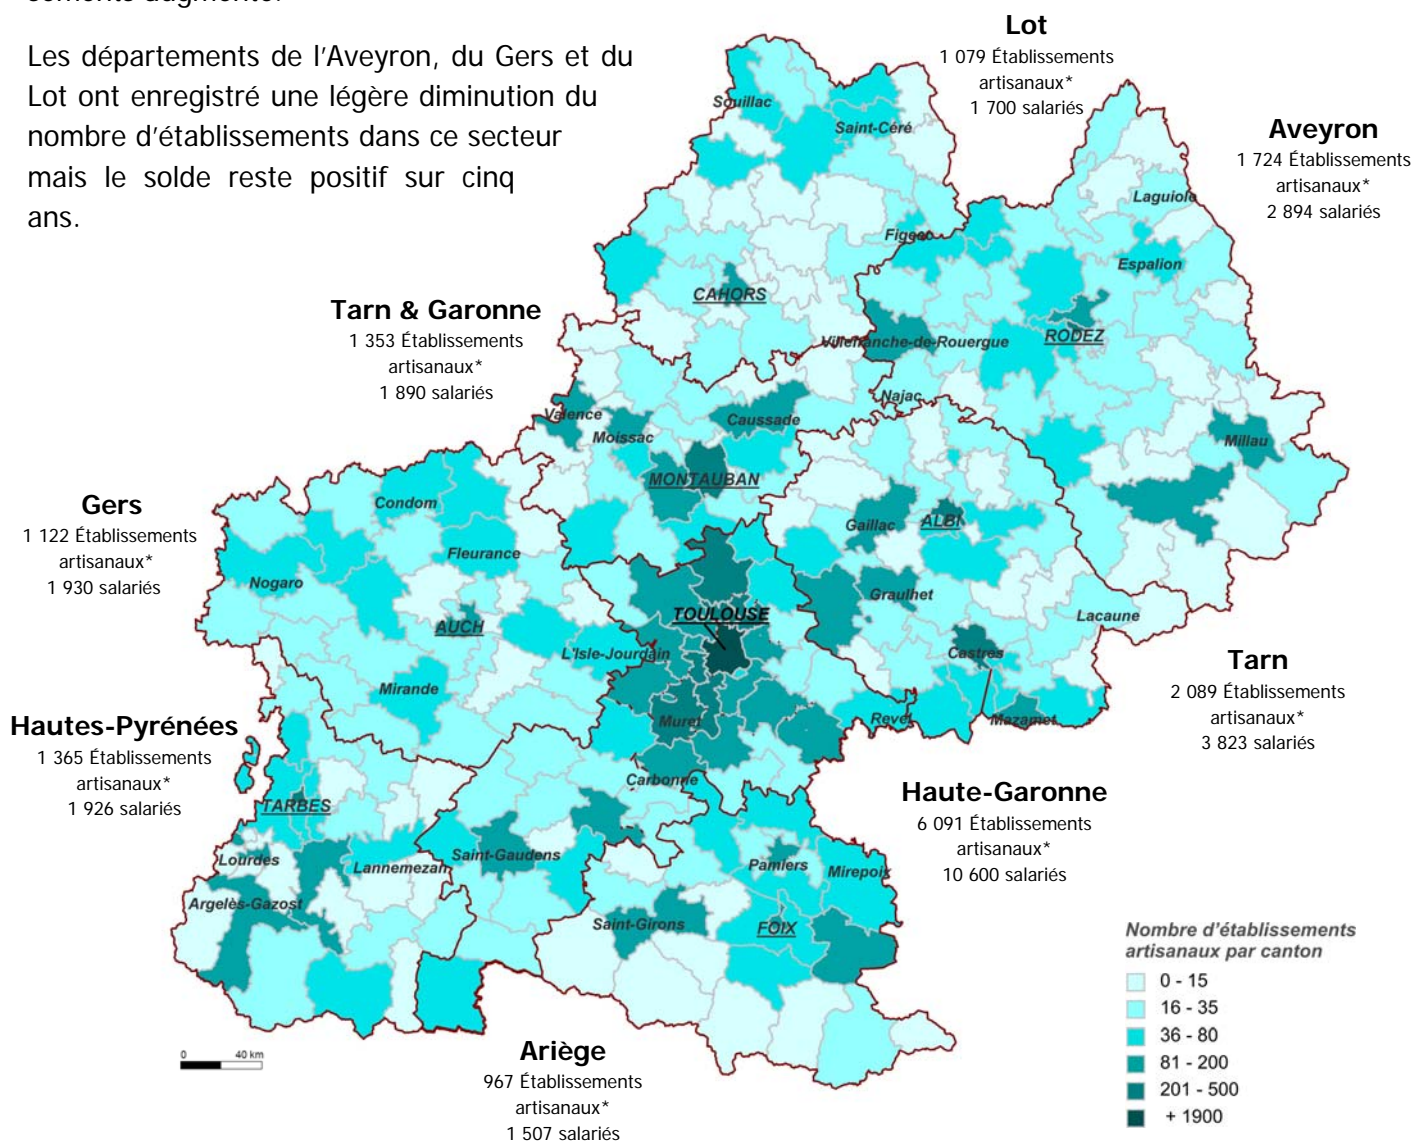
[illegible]

Les départements de l'Aveyron, du Gers et du Lot ont enregistré une légère diminution du nombre d'établissements dans ce secteur mais le solde reste positif sur cinq ans.

Lot
1 079 Établissements artisanaux*
1 700 salariés

Aveyron
1 724 Établissements artisanaux*
2 894 salariés

Tarn & Garonne
1 353 Établissements artisanaux*
1 890 salariés

Gers
1 122 Établissements artisanaux*
1 930 salariés

Hautes-Pyrénées
1 365 Établissements artisanaux*
1 926 salariés

Tarn
2 089 Établissements artisanaux*
3 823 salariés

Haute-Garonne
6 091 Établissements artisanaux*
10 600 salariés

Ariège
967 Établissements artisanaux*
1 507 salariés

Souillac
Saint-Céré
Figeac
Laguiole
Espalion
CAHORS
RODEZ
Villefranche-de-Rouergue
Najac
Valence
Moissac
Caussade
Millau
MONTAUBAN
Condom
Gaillac
ALBI
Fleurance
Nogaro
Graulhet
TOULOUSE
AUCH
Lacaune
L'Isle-Jourdain
Castres
Mirande
Muret
Revel
Mazamet
Carbonne
TARBES
Saint-Gaudens
Pamiers
Mirepoix
Lourdes
Lannemezan
Argelès-Gazost
Saint-Girons
FOIX

0
40 km

Nombre d'établissements artisanaux par canton
0 - 15
16 - 35
36 - 80
81 - 200
201 - 500
+ 1900